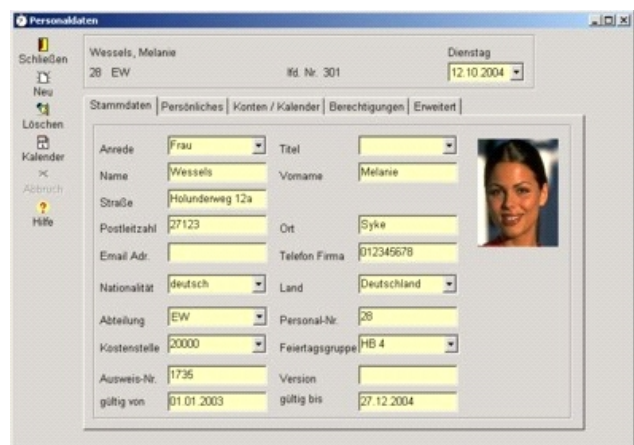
Personaldaten

Schließen
Neu
Löschen
Kalender
Abbruch
Hilfe

Wessels, Melanie
28 EW
lfd. Nr. 301
Dienstag
12.10.2004

Stammdaten | Persönliches | Konten / Kalender | Berechtigungen | Erweitert

| | | | |
|---|---|---|---|
| Anrede | Frau | Titel | |
| Name | Wessels | Vorname | Melanie |
| Straße | Holunderweg 12a | | |
| Postleitzahl | 27123 | Ort | Syke |
| Email Adr. | | Telefon Firma | 012345678 |
| Nationalität | deutsch | Land | Deutschland |
| Abteilung | EW | Personal-Nr. | 28 |
| Kostenstelle | 20000 | Feiertagsgruppe | HB 4 |
| Ausweis-Nr. | 1735 | Version | |
| gültig von | 01.01.2003 | gültig bis | 27.12.2004 |